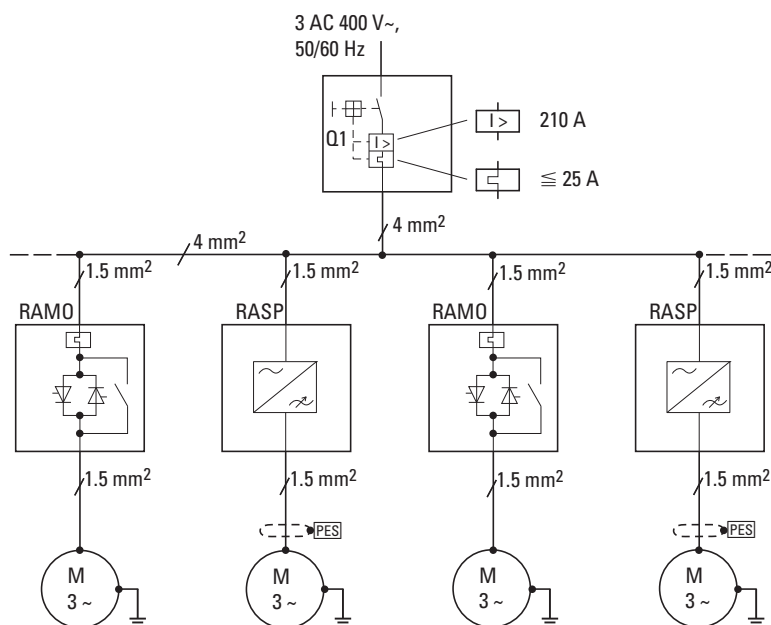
3 AC 400 V~,
50/60 Hz

Q1

I>

210 A

$\leqq$ 25 A

4 mm$^2$

4 mm$^2$

1.5 mm$^2$

1.5 mm$^2$

1.5 mm$^2$

1.5 mm$^2$

RAMO

RASP

RAMO

RASP

1.5 mm$^2$

1.5 mm$^2$

1.5 mm$^2$

1.5 mm$^2$

PES

PES

M
3 ~

M
3 ~

M
3 ~

M
3 ~